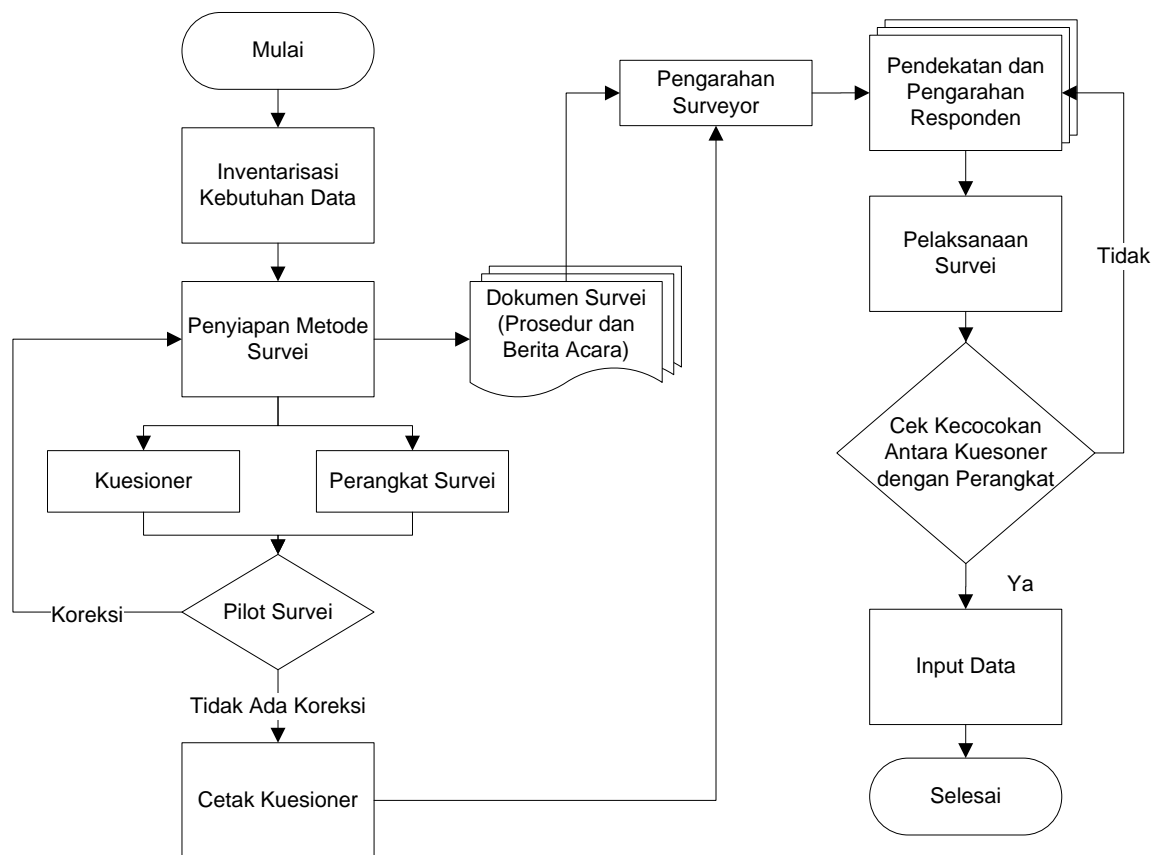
Mulai

Inventarisasi Kebutuhan Data

Penyiapan Metode Survei

Dokumen Survei (Prosedur dan Berita Acara)

Kuesioner

Perangkat Survei

Koreksi

Pilot Survei

Tidak Ada Koreksi

Cetak Kuesioner

Pengarahan Surveyor

Pendekatan dan Pengarahan Responden

Pelaksanaan Survei

Tidak

Cek Kecocokan Antara Kuesoner dengan Perangkat

Ya

Input Data

Selesai